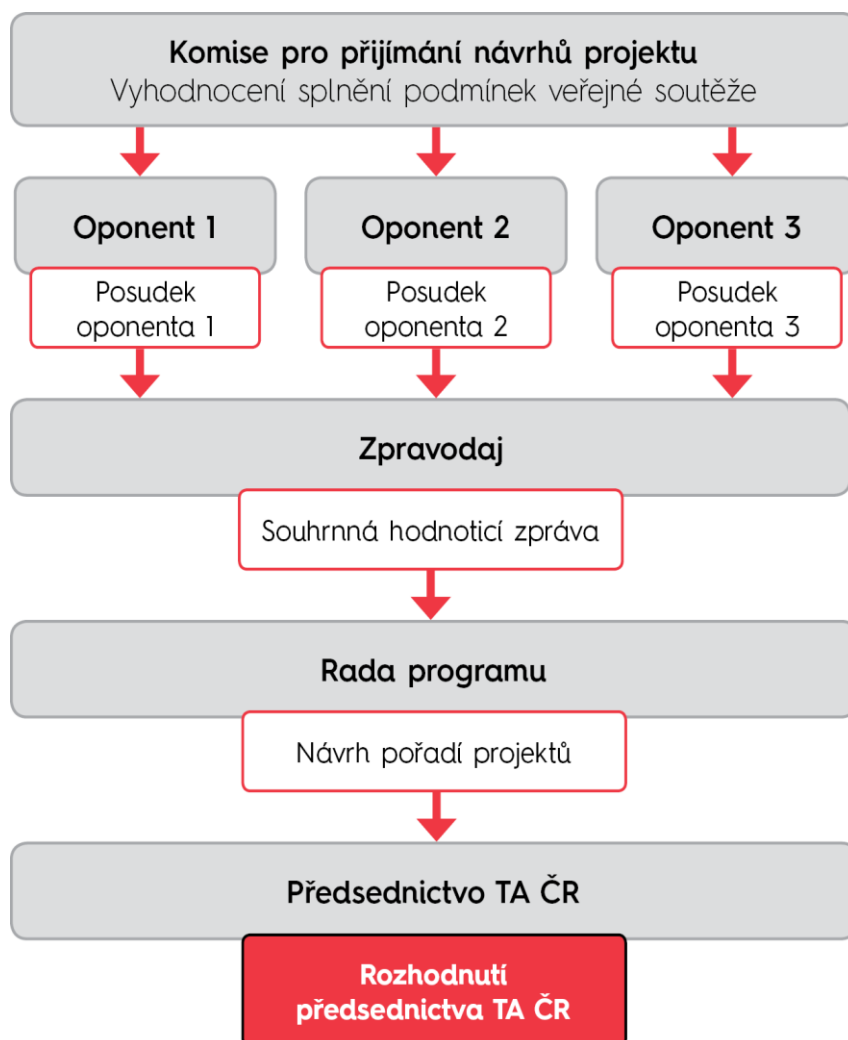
Komise pro přijímání návrhů projektu
Vyhodnocení splnění podmínek veřejné soutěže

Oponent 1

Posudek oponenta 1

Oponent 2

Posudek oponenta 2

Oponent 3

Posudek oponenta 3

Zpravodaj

Souhrnná hodnoticí zpráva

Rada programu

Návrh pořadí projektů

Předsednictvo TA ČR

Rozhodnutí předsednictva TA ČR